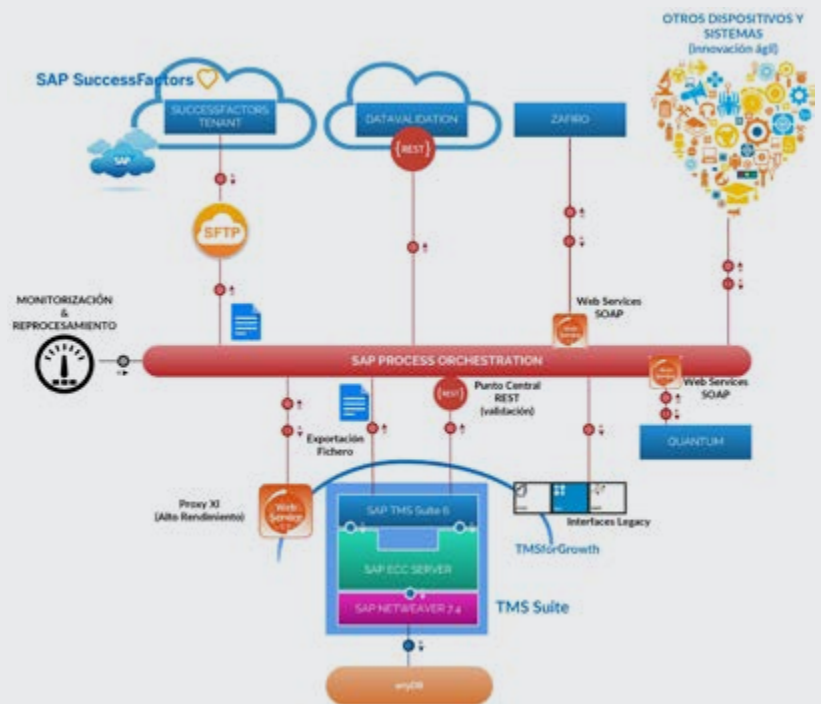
OTROS DISPOSITIVOS Y SISTEMAS
(innovación ágil)

SAP SuccessFactors

SUCCESSFACTORS TENANT

SAP

DATAVALIDATION

REST

ZAFIRO

SFTP

MONITORIZACIÓN & REPROCESAMIENTO

Web Services SOAP

SAP PROCESS ORCHESTRATION

Punto Central REST (validación)

REST

Web Services SOAP

Exportación Fichero

QUANTUM

Proxy XI (Alto Rendimiento)

Web Service

SAP TMS Suite 6

Interfaces Legacy

TMSforGrowth

SAP ECC SERVER

SAP NETWEAVER 7.4

TMS Suite

anyDB